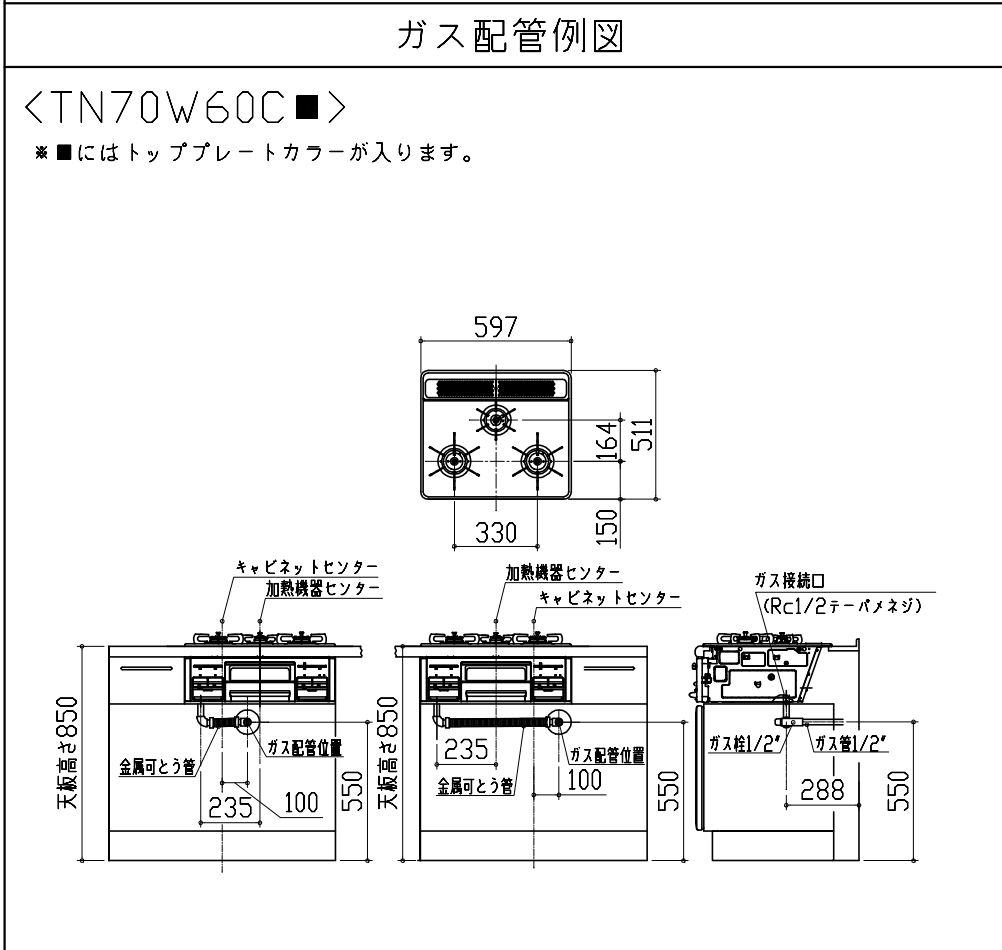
ガス配管例図

<TN70W60C■>

※■にはトッププレートカラーが入ります。

597

164

511

330

150

キャビネットセンター

加熱機器センター

天板高さ850

金属可とう管

ガス配管位置

235

100

550

加熱機器センター

キャビネットセンター

天板高さ850

235

金属可とう管

ガス配管位置

100

550

ガス接続口

(Rc1/2テーパメネジ)

ガス栓1/2"

ガス管1/2"

288

550